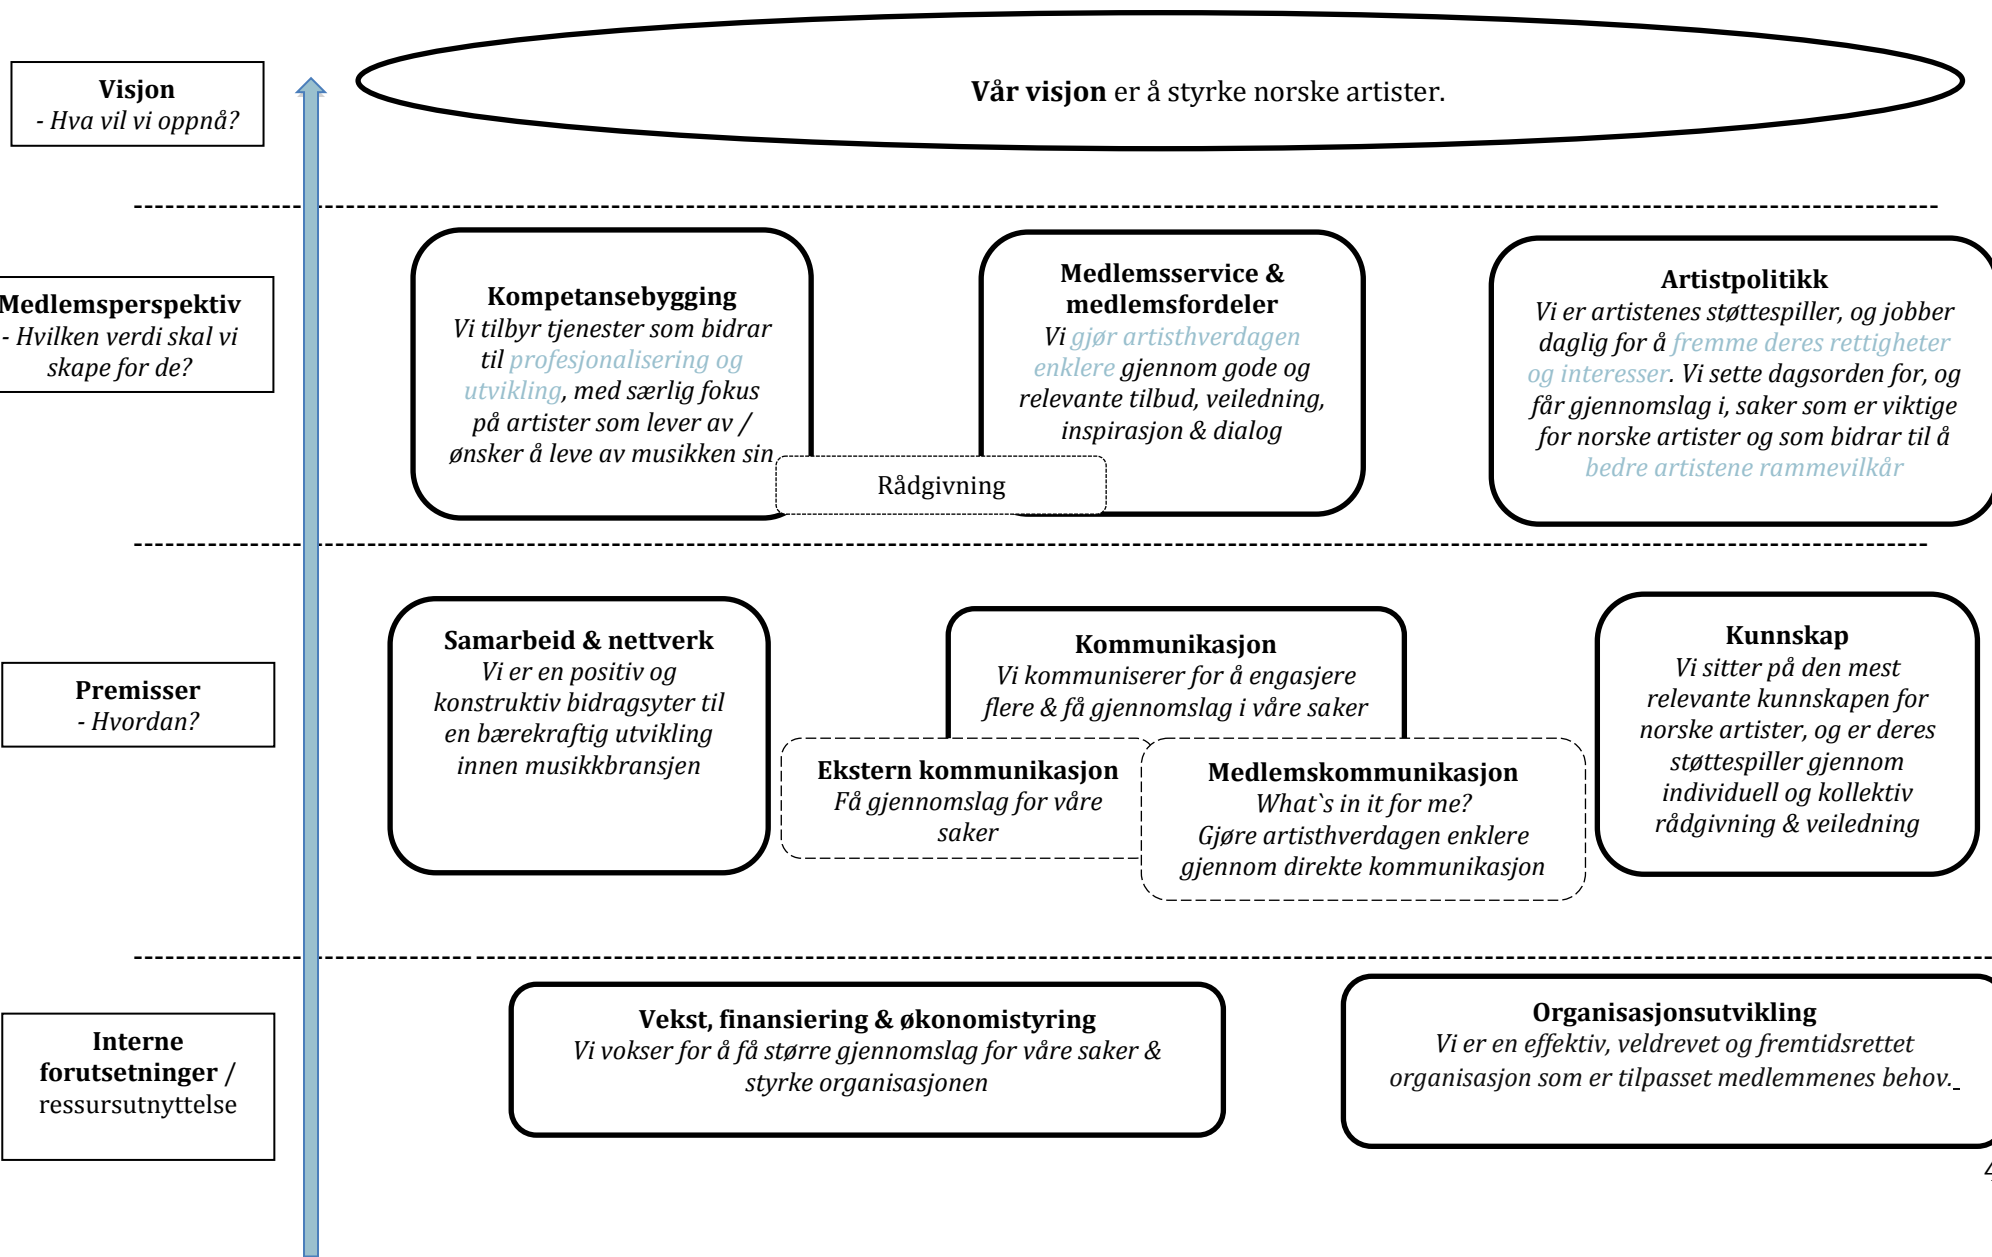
Visjon
- Hva vil vi oppnå?

Vår visjon er å styrke norske artister.

Medlemsperspektiv
- Hvilken verdi skal vi skape for de?

Kompetansebygging
Vi tilbyr tjenester som bidrar til profesjonalisering og utvikling, med særlig fokus på artister som lever av / ønsker å leve av musikken sin

Medlemsservice & medlemsfordeler
Vi gjør artisthverdagen enklere gjennom gode og relevante tilbud, veiledning, inspirasjon & dialog

Rådgivning

Artistpolitikk
Vi er artistenes støttespiller, og jobber daglig for å fremme deres rettigheter og interesser. Vi sette dagsorden for, og får gjennomslag i, saker som er viktige for norske artister og som bidrar til å bedre artistene rammevilkår

Premisser
- Hvordan?

Samarbeid & nettverk
Vi er en positiv og konstruktiv bidragsyter til en bærekraftig utvikling innen musikkbransjen

Kommunikasjon
Vi kommuniserer for å engasjere flere & få gjennomslag i våre saker

Ekstern kommunikasjon
Få gjennomslag for våre saker

Medlemskommunikasjon
What`s in it for me?
Gjøre artisthverdagen enklere gjennom direkte kommunikasjon

Kunnskap
Vi sitter på den mest relevante kunnskapen for norske artister, og er deres støttespiller gjennom individuell og kollektiv rådgivning & veiledning

Interne forutsetninger / ressursutnyttelse

Vekst, finansiering & økonomistyring
Vi vokser for å få større gjennomslag for våre saker & styrke organisasjonen

Organisasjonsutvikling
Vi er en effektiv, veldrevet og fremtidsrettet organisasjon som er tilpasset medlemmenes behov.

4